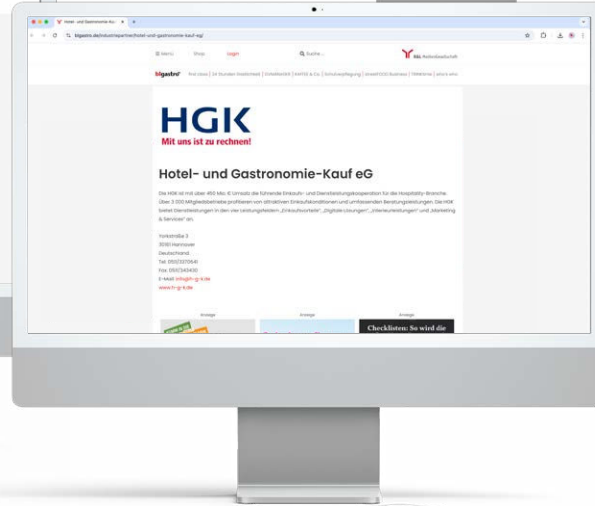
Hotel- und Gastronomie-Kauf

hgastro.de/industriepartner/hotel-und-gastronomie-kauf-eg/

Menü Shop Login Suche...

HGK
Mit uns ist zu rechnen!

Hotel- und Gastronomie-Kauf eG

Die HGK ist mit über 450 Mio. € Umsatz die führende Einkaufs- und Dienstleistungskooperation für die Hospitality-Branche. Über 3.000 Mitgliedsbetriebe profitieren von attraktiven Einkaufskonditionen und umfassenden Beratungsleistungen. Die HGK bietet Dienstleistungen in den vier Leistungsfeldern „Einkaufsvorteile", „Digitale Lösungen", „Unternehmensleistungen" und „Marketing & Services" an.

Yorckstraße 3
30161 Hannover
Deutschland
Tel: 0511/3370640
Fax: 0511/3451430
E-Mail: info@h-g-k.de
www.h-g-k.de

Anzeige Anzeige Anzeige

Checklisten: So wird die